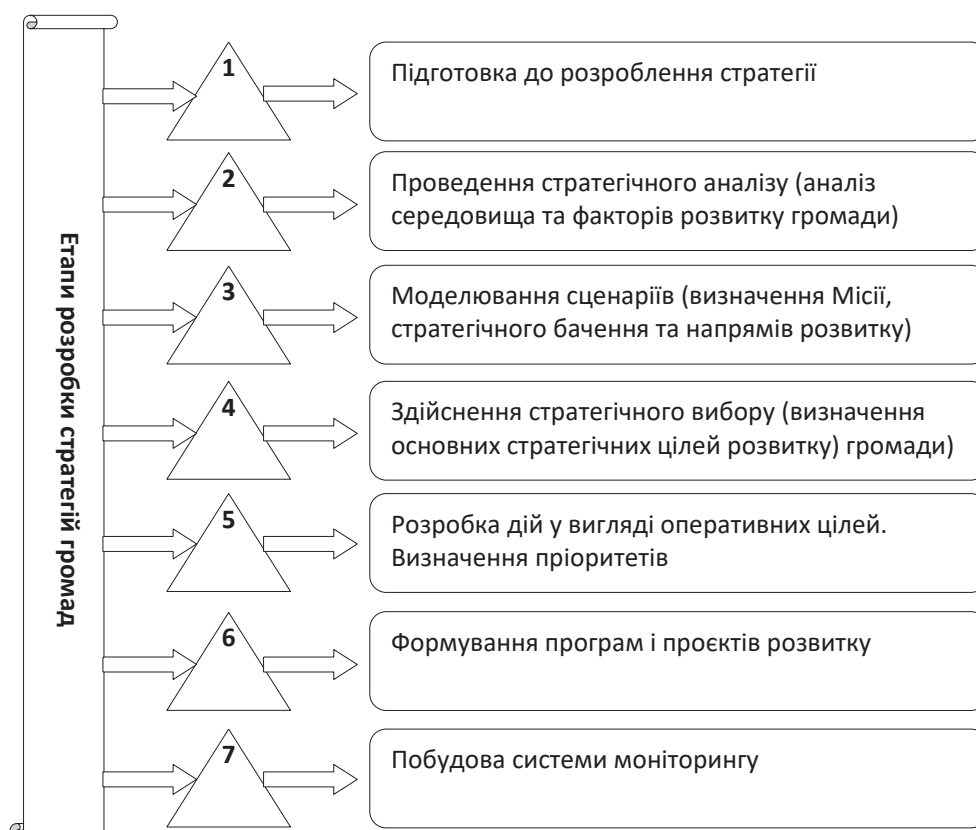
Етапи розробки стратегій громад

1
Підготовка до розроблення стратегії

2
Проведення стратегічного аналізу (аналіз середовища та факторів розвитку громади)

3
Моделювання сценаріїв (визначення Місії, стратегічного бачення та напрямів розвитку)

4
Здійснення стратегічного вибору (визначення основних стратегічних цілей розвитку) громади)

5
Розробка дій у вигляді оперативних цілей. Визначення пріоритетів

6
Формування програм і проєктів розвитку

7
Побудова системи моніторингу